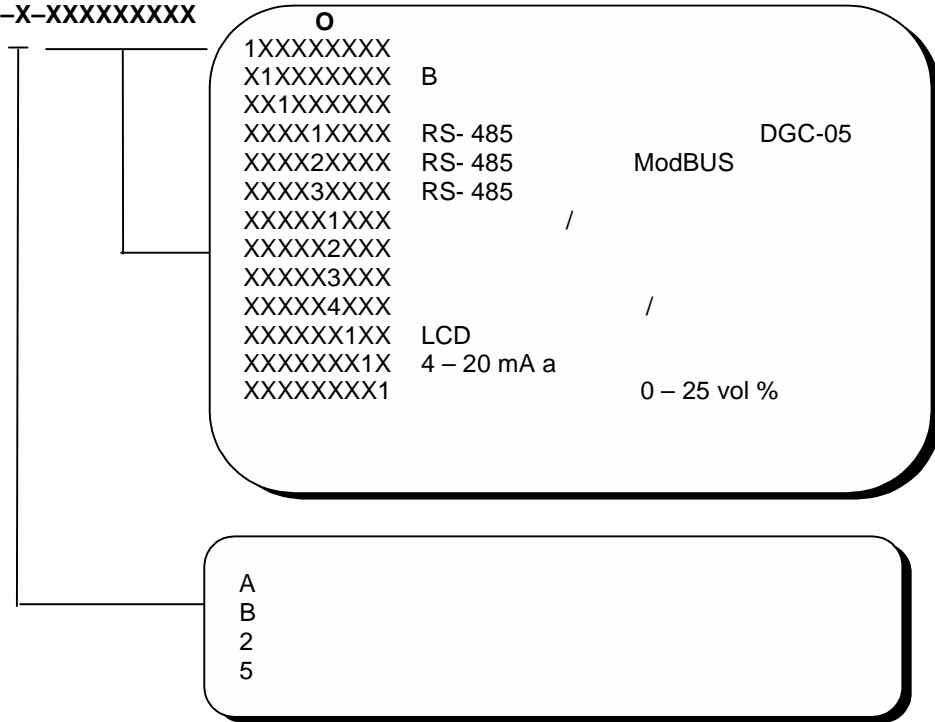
–X–XXXXXXXXX

O

1XXXXXXXX
X1XXXXXXX B
XX1XXXXXX
XXXX1XXXX RS- 485 DGC-05
XXXX2XXXX RS- 485 ModBUS
XXXX3XXXX RS- 485
XXXXX1XXX /
XXXXX2XXX
XXXXX3XXX
XXXXX4XXX /
XXXXXX1XX LCD
XXXXXXX1X 4 – 20 mA a
XXXXXXXX1 0 – 25 vol %

A
B
2
5